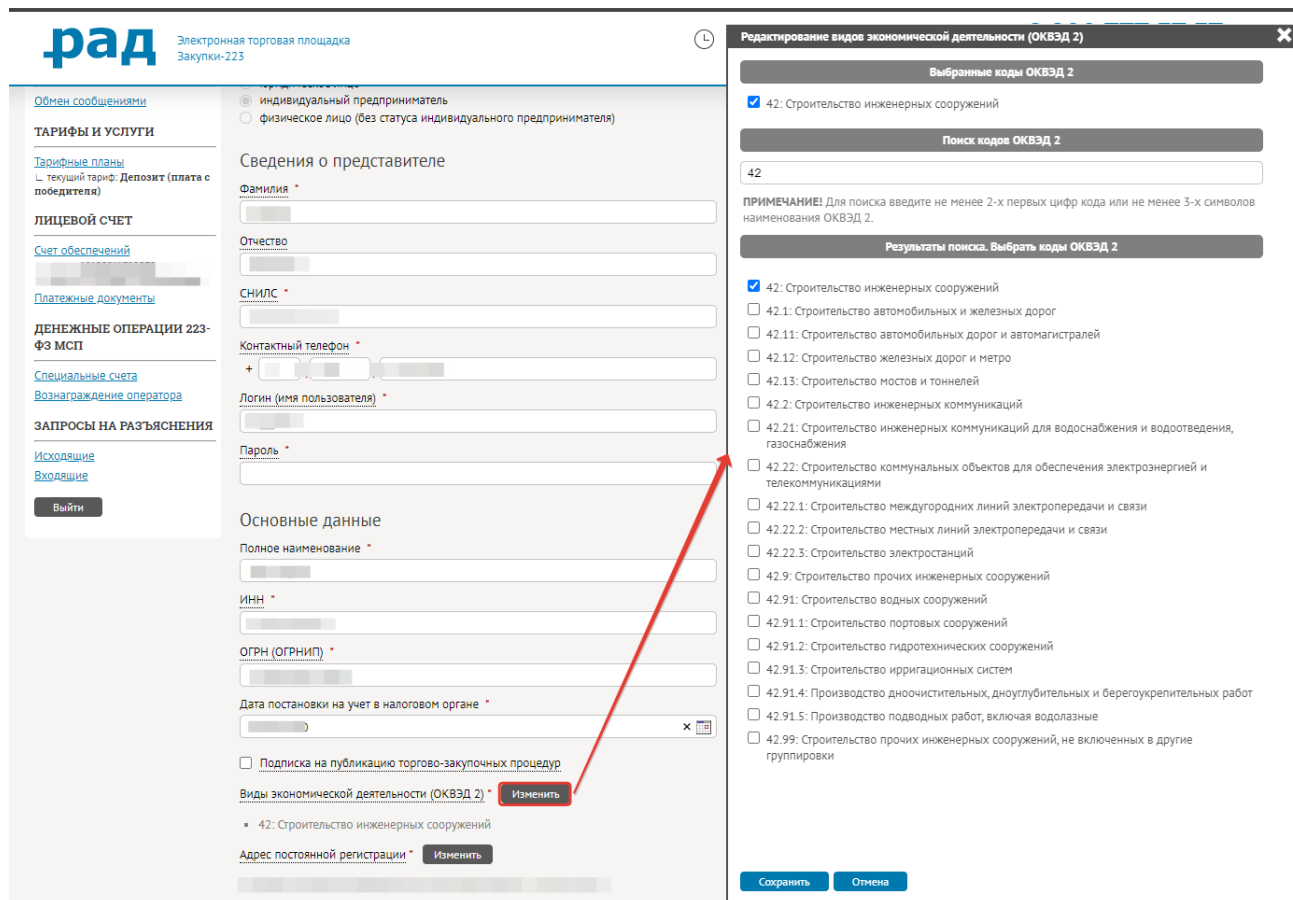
рад
Электронная торговая площадка
Закупки-223

Обмен сообщениями
ТАРИФЫ И УСЛУГИ
Тарифные планы
∟ текущий тариф: Депозит (плата с победителя)
ЛИЦЕВОЙ СЧЕТ
Счет обеспечений
Платежные документы
ДЕНЕЖНЫЕ ОПЕРАЦИИ 223-ФЗ МСП
Специальные счета
Вознаграждение оператора
ЗАПРОСЫ НА РАЗЪЯСНЕНИЯ
Исходящие
Входящие
Выйти

индивидуальный предприниматель
физическое лицо (без статуса индивидуального предпринимателя)

Сведения о представителе
Фамилия *
Отчество
СНИЛС *
Контактный телефон *
+
Логин (имя пользователя) *
Пароль *

Основные данные
Полное наименование *
ИНН *
ОГРН (ОГРНИП) *
Дата постановки на учет в налоговом органе *
Подписка на публикацию торгово-закупочных процедур
Виды экономической деятельности (ОКВЭД 2) * Изменить
42: Строительство инженерных сооружений
Адрес постоянной регистрации * Изменить

Редактирование видов экономической деятельности (ОКВЭД 2)
Выбранные коды ОКВЭД 2
42: Строительство инженерных сооружений
Поиск кодов ОКВЭД 2
42
ПРИМЕЧАНИЕ! Для поиска введите не менее 2-х первых цифр кода или не менее 3-х символов наименования ОКВЭД 2.
Результаты поиска. Выбрать коды ОКВЭД 2
42: Строительство инженерных сооружений
42.1: Строительство автомобильных и железных дорог
42.11: Строительство автомобильных дорог и автомагистралей
42.12: Строительство железных дорог и метро
42.13: Строительство мостов и тоннелей
42.2: Строительство инженерных коммуникаций
42.21: Строительство инженерных коммуникаций для водоснабжения и водоотведения, газоснабжения
42.22: Строительство коммунальных объектов для обеспечения электроэнергией и телекоммуникациями
42.22.1: Строительство междугородних линий электропередачи и связи
42.22.2: Строительство местных линий электропередачи и связи
42.22.3: Строительство электростанций
42.9: Строительство прочих инженерных сооружений
42.91: Строительство водных сооружений
42.91.1: Строительство портовых сооружений
42.91.2: Строительство гидротехнических сооружений
42.91.3: Строительство ирригационных систем
42.91.4: Производство дноочистительных, дноуглубительных и берегоукрепительных работ
42.91.5: Производство подводных работ, включая водолазные
42.99: Строительство прочих инженерных сооружений, не включенных в другие группировки
Сохранить
Отмена